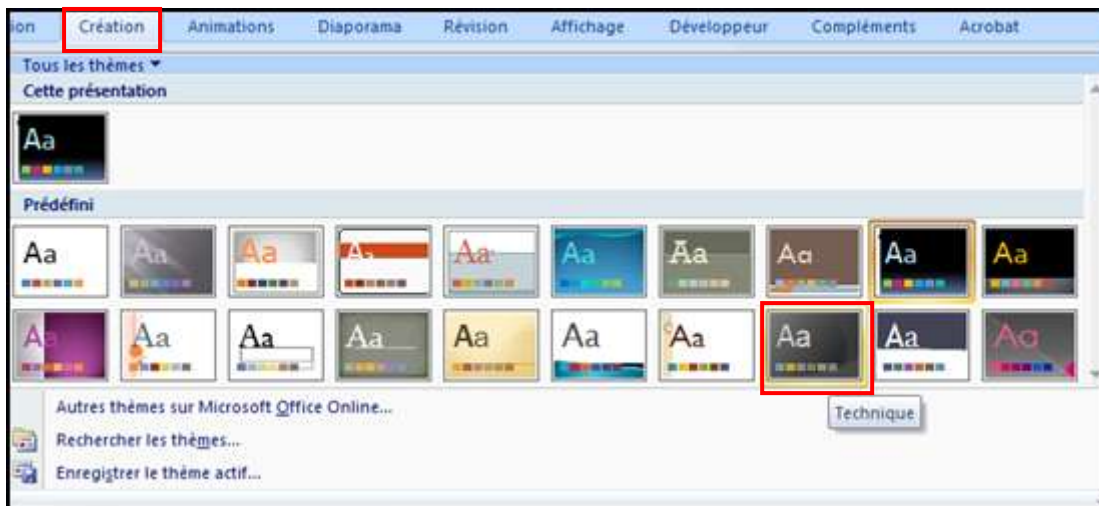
ion Création Animations Diaporama Révision Affichage Développeur Compléments Acrobat

Tous les thèmes ▾

Cette présentation

Aa

Prédéfini

Aa Aa Aa Aa Aa Aa Aa Aa Aa Aa

Aa Aa Aa Aa Aa Aa Aa Aa Aa Aa

Technique

Autres thèmes sur Microsoft Office Online...

Rechercher les thèmes...

Enregistrer le thème actif...